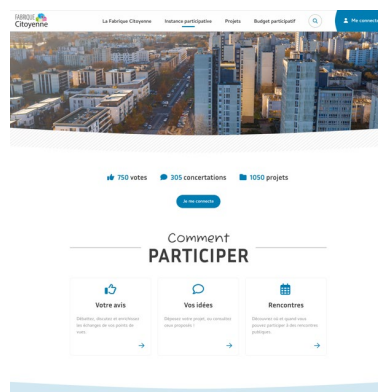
FABRIQUE Citoyenne

La Fabrique Citoyenne Instance participative Projets Budget participatif

Me connecter

750 votes 305 concertations 1050 projets

Je me connecte

Comment
PARTICIPER

Votre avis

Débattez, discutez et enrichissez les échanges de vos points de vues

Vos idées

Déposez votre projet, ou consultez ceux proposés !

Rencontres

Découvrez où et quand vous pouvez participer à des rencontres publiques.